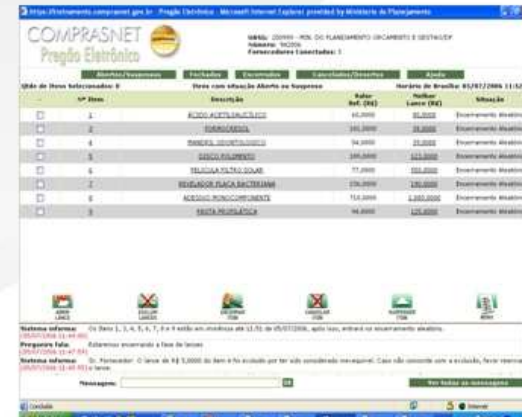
https://comprasnet.gov.br - Pregão Eletrônico - Microsoft Internet Explorer provided by Ministério do Planejamento

COMPRASNET
Pregão Eletrônico

UASG: 200999 - MIN. DO PLANEJAMENTO ORCAMENTO E GESTAO/DF
Número: 98/2006
Fornecedores Conectados: 5

Abertos/Suspensos | Fechados | Encerrados | Cancelados/Desertos | Ajuda

Qtde de itens Selecionados: 0 | Itens com situação Aberto ou Suspenso | Horário de Brasília: 05/07/2006 11:5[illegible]

| | Nº Item | Descrição | Valor Ref. (R$) | Melhor Lance (R$) | Situação |
|---|---|---|---|---|---|
| ☐ | 1 | ACIDO ACETILSALICÍLICO | 60,0000 | 85,0000 | Encerramento Aleatório |
| ☐ | 2 | FORMOCRESOL | 181,0000 | 39,0000 | Encerramento Aleatório |
| ☐ | 3 | PANDEO, ODONTOLOGICO | 54,0000 | 25,0000 | Encerramento Aleatório |
| ☐ | 4 | DISCO POLIMENTO | 180,0000 | 123,0000 | Encerramento Aleatório |
| ☐ | 5 | PELICULA FILTRO SOLAR | 77,0000 | 550,0000 | Encerramento Aleatório |
| ☐ | 7 | REVELADOR PLACA BACTERIANA | 236,0000 | 190,0000 | Encerramento Aleatório |
| ☐ | 8 | ADESIVO MONOCOMPONENTE | 710,0000 | 1.000,0000 | Encerramento Aleatório |
| ☐ | 9 | PASTA PROFILATICA | 98,0000 | 125,0000 | Encerramento Aleatório |

ABRIR LANCE | EXCLUIR LANCE | ENCERRAR ITEM | CANCELAR ITEM | SUSPENDER ITEM | MENU

Sistema informa: Os itens 1, 3, 4, 5, 6, 7, 8 e 9 estão em iminência até 11:51 de 05/07/2006, após isso, entrará no encerramento aleatório.
(05/07/2006 11:44:00)
Pregoeiro fala: Estaremos encerrando a fase de lances
(05/07/2006 11:47:00)
Sistema informa: Sr. Fornecedor: O lance de R$ 5,0000 do item 6 foi excluído por ter sido considerado inexequível. Caso não concorde com a exclusão, favor reenviar o lance.
(05/07/2006 11:45:03)

Mensagem: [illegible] | Ver todas as mensagens

Concluído | Internet